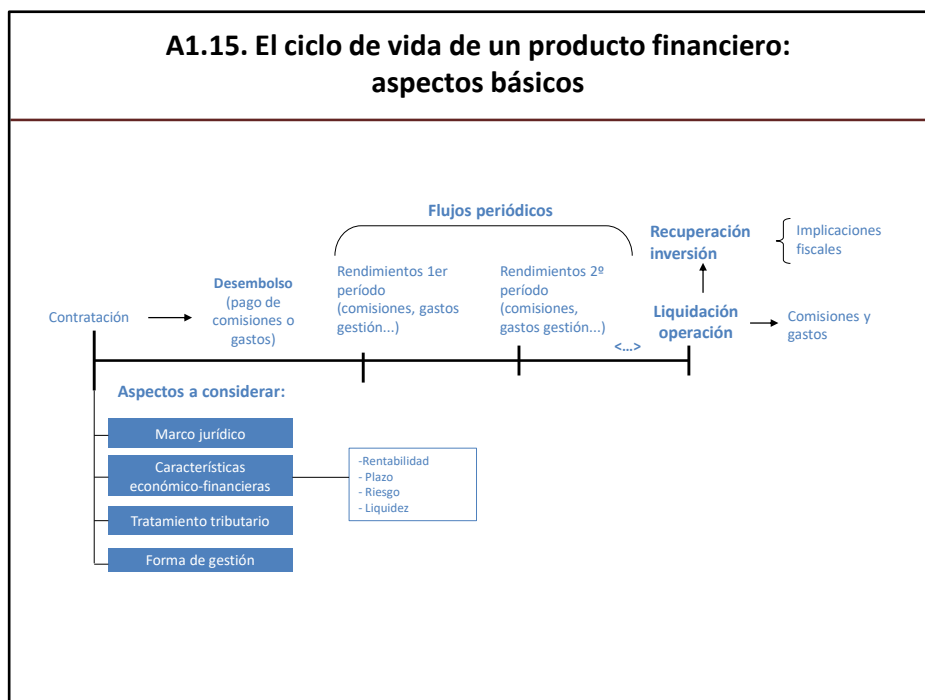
A1.15. El ciclo de vida de un producto financiero: aspectos básicos

Flujos periódicos

Recuperación inversión

Implicaciones fiscales

Contratación

Desembolso (pago de comisiones o gastos)

Rendimientos 1er período (comisiones, gastos gestión...)

Rendimientos 2º período (comisiones, gastos gestión...)

<...>

Liquidación operación

Comisiones y gastos

Aspectos a considerar:

Marco jurídico

Características económico-financieras

-Rentabilidad
- Plazo
- Riesgo
- Liquidez

Tratamiento tributario

Forma de gestión